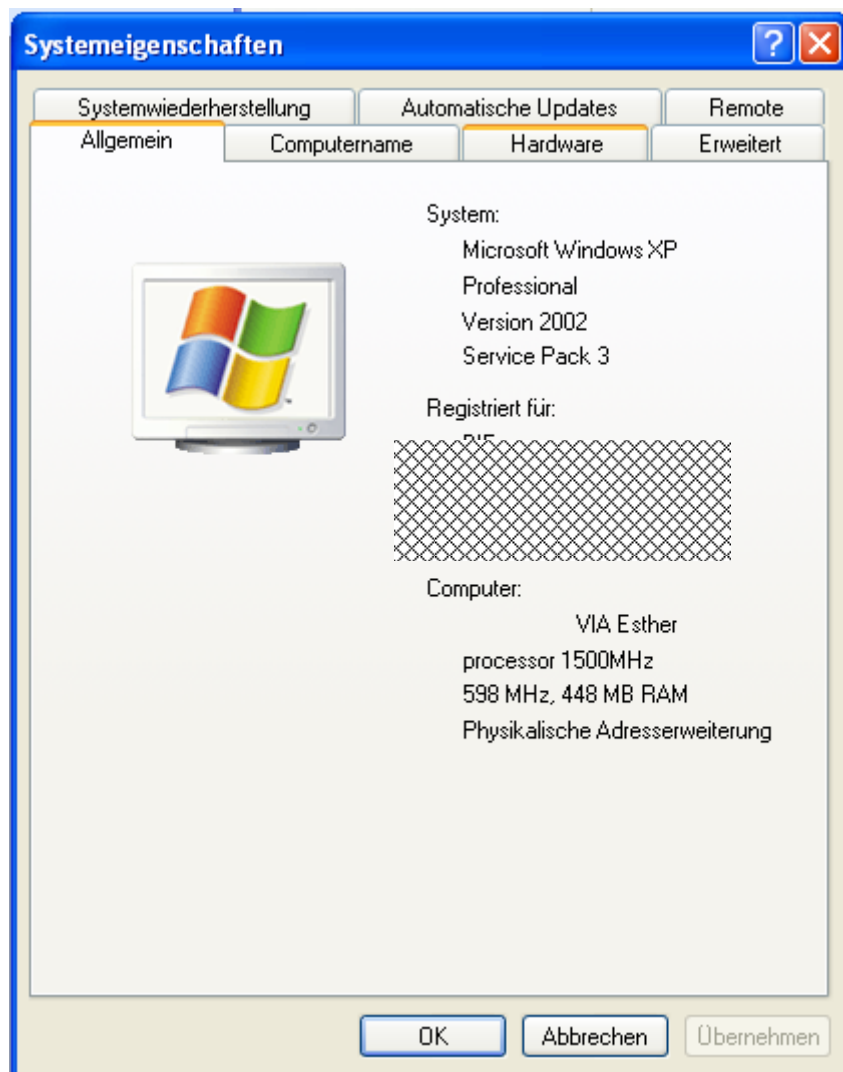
Systemeigenschaften

Systemwiederherstellung | Automatische Updates | Remote
Allgemein | Computername | Hardware | Erweitert

System:
Microsoft Windows XP
Professional
Version 2002
Service Pack 3

Registriert für:
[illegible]

Computer:
VIA Esther
processor 1500MHz
598 MHz, 448 MB RAM
Physikalische Adresserweiterung

OK | Abbrechen | Übernehmen